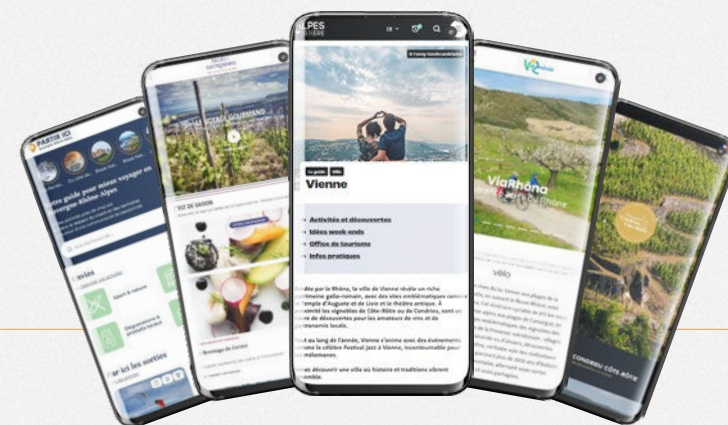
PARTIR ICI

...re guide pour mieux voyager en Auvergne-Rhône-Alpes

...nvies

Sport & nature

Dégustations & produits locaux

...r ici les sorties

VISITE ET GOURMAND

...TS DE SAISON

Fromage de Condrieu

LPES

Vienne

Activités et découvertes

Idées week-ends

Offices de tourisme

Infos pratiques

...ée par le Rhône, la ville de Vienne révèle un riche ...rimoine gallo-romain, avec des sites emblématiques comme ...temple d'Auguste et de Livie et le théâtre antique. À ...ximité les vignobles de Côte-Rôtie ou de Condrieu, sont un ...ce de découvertes pour les amateurs de vins et de ...tronomie locale.

...t au long de l'année, Vienne s'anime avec des événements ...me le célèbre Festival Jazz à Vienne, incontournable pour ...mélomanes.

...ez découvrir une ville où histoire et traditions vibrent ...emble.

ViaRhôna

vélo

CONDRIEU CÔTE-RÔTIE